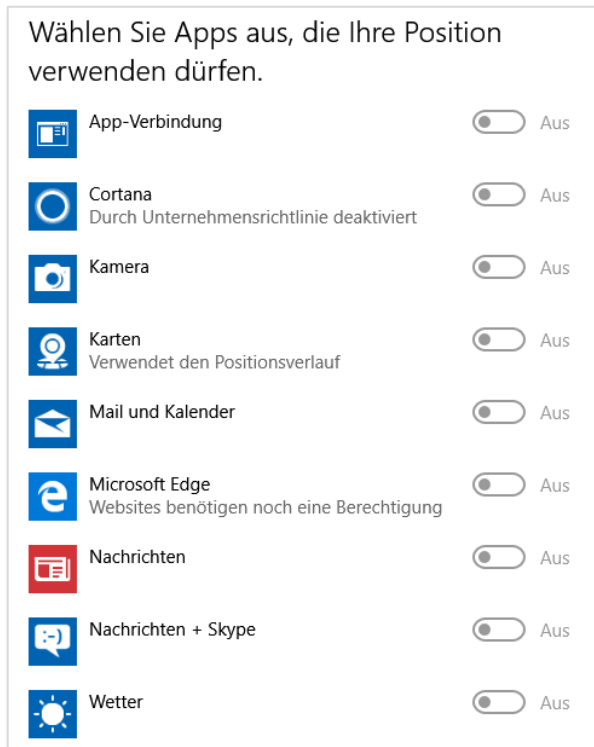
Wählen Sie Apps aus, die Ihre Position verwenden dürfen.

App-Verbindung
Aus

Cortana
Durch Unternehmensrichtlinie deaktiviert
Aus

Kamera
Aus

Karten
Verwendet den Positionsverlauf
Aus

Mail und Kalender
Aus

Microsoft Edge
Websites benötigen noch eine Berechtigung
Aus

Nachrichten
Aus

Nachrichten + Skype
Aus

Wetter
Aus